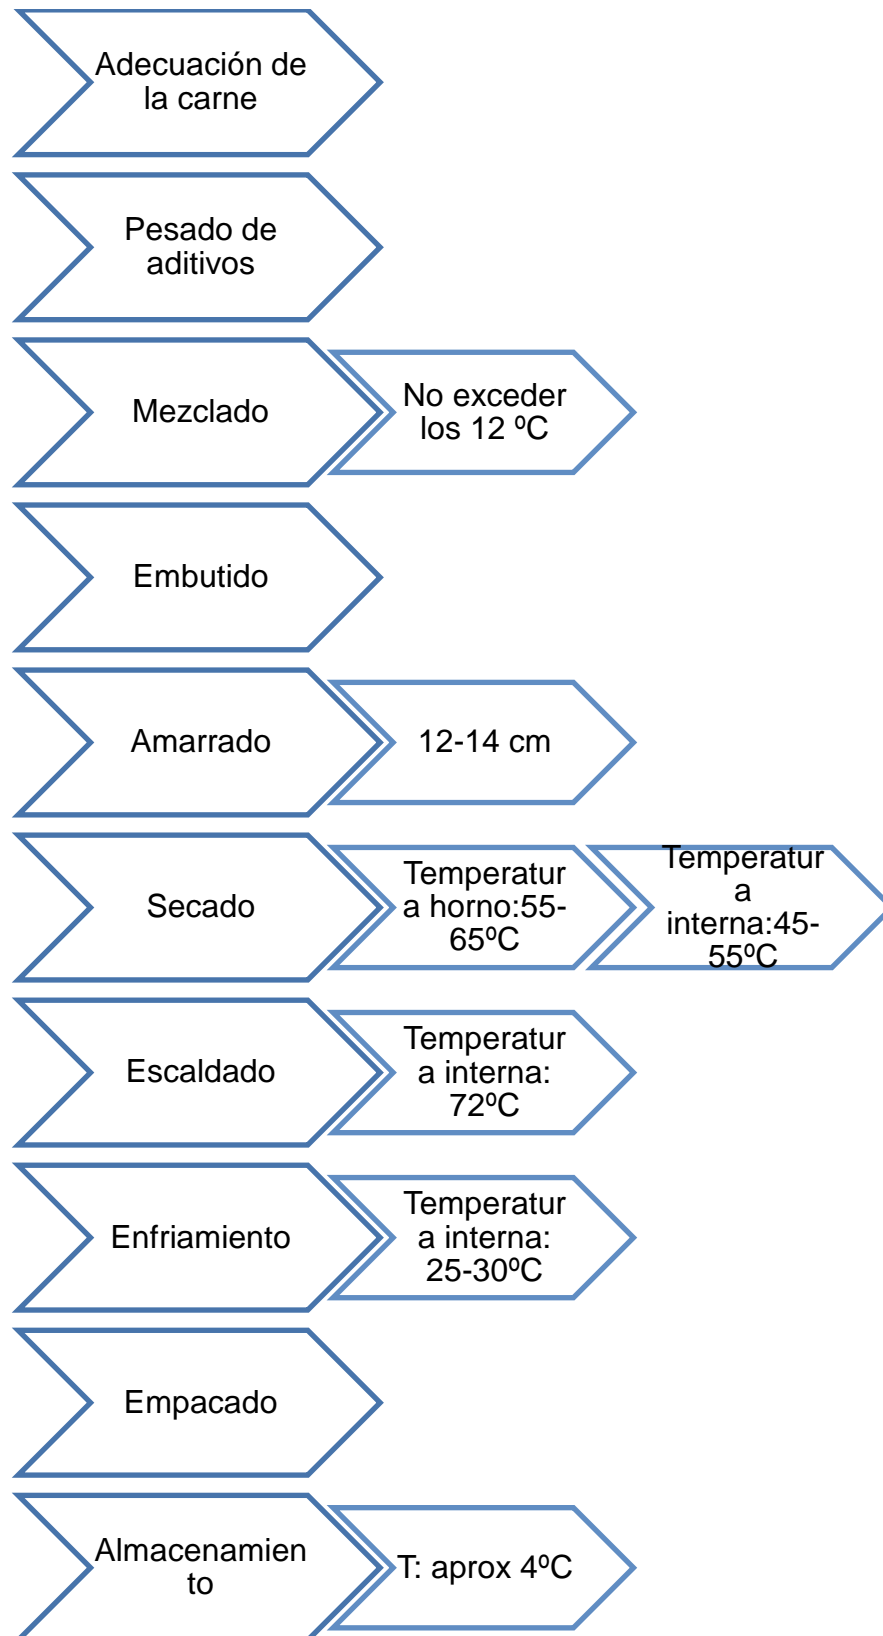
Adecuación de la carne

Pesado de aditivos

Mezclado

No exceder los 12 ºC

Embutido

Amarrado

12-14 cm

Secado

Temperatura horno:55-65ºC

Temperatura interna:45-55ºC

Escaldado

Temperatura interna: 72ºC

Enfriamiento

Temperatura interna: 25-30ºC

Empacado

Almacenamiento

T: aprox 4ºC